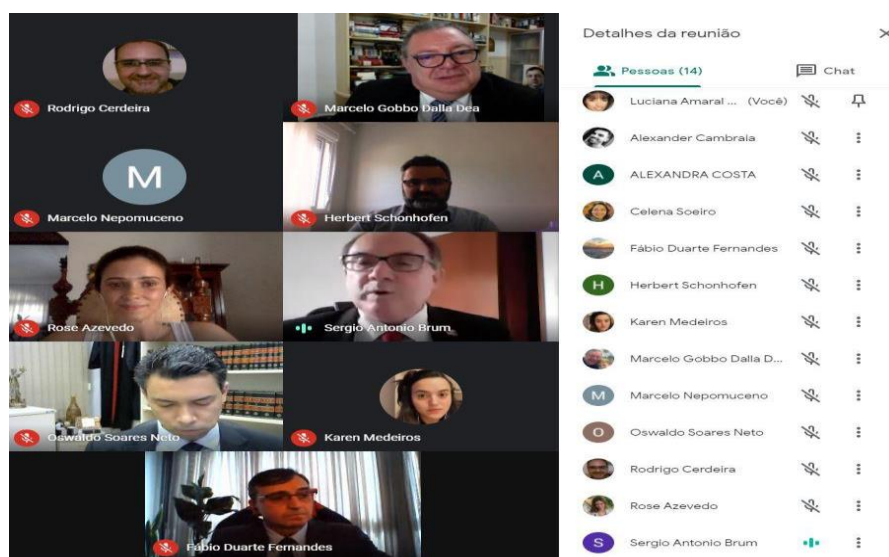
Rodrigo Cerdeira

Marcelo Gobbo Dalla Dea

M

Marcelo Nepomuceno

Herbert Schonhofen

Rose Azevedo

Sergio Antonio Brum

Oswaldo Soares Neto

Karen Medeiros

Fábio Duarte Fernandes

Detalhes da reunião

Pessoas (14)

Chat

Luciana Amaral ... (Você)

Alexander Cambraia

A ALEXANDRA COSTA

Celena Soeiro

Fábio Duarte Fernandes

H Herbert Schonhofen

Karen Medeiros

Marcelo Gobbo Dalla D...

M Marcelo Nepomuceno

O Oswaldo Soares Neto

Rodrigo Cerdeira

Rose Azevedo

S Sergio Antonio Brum